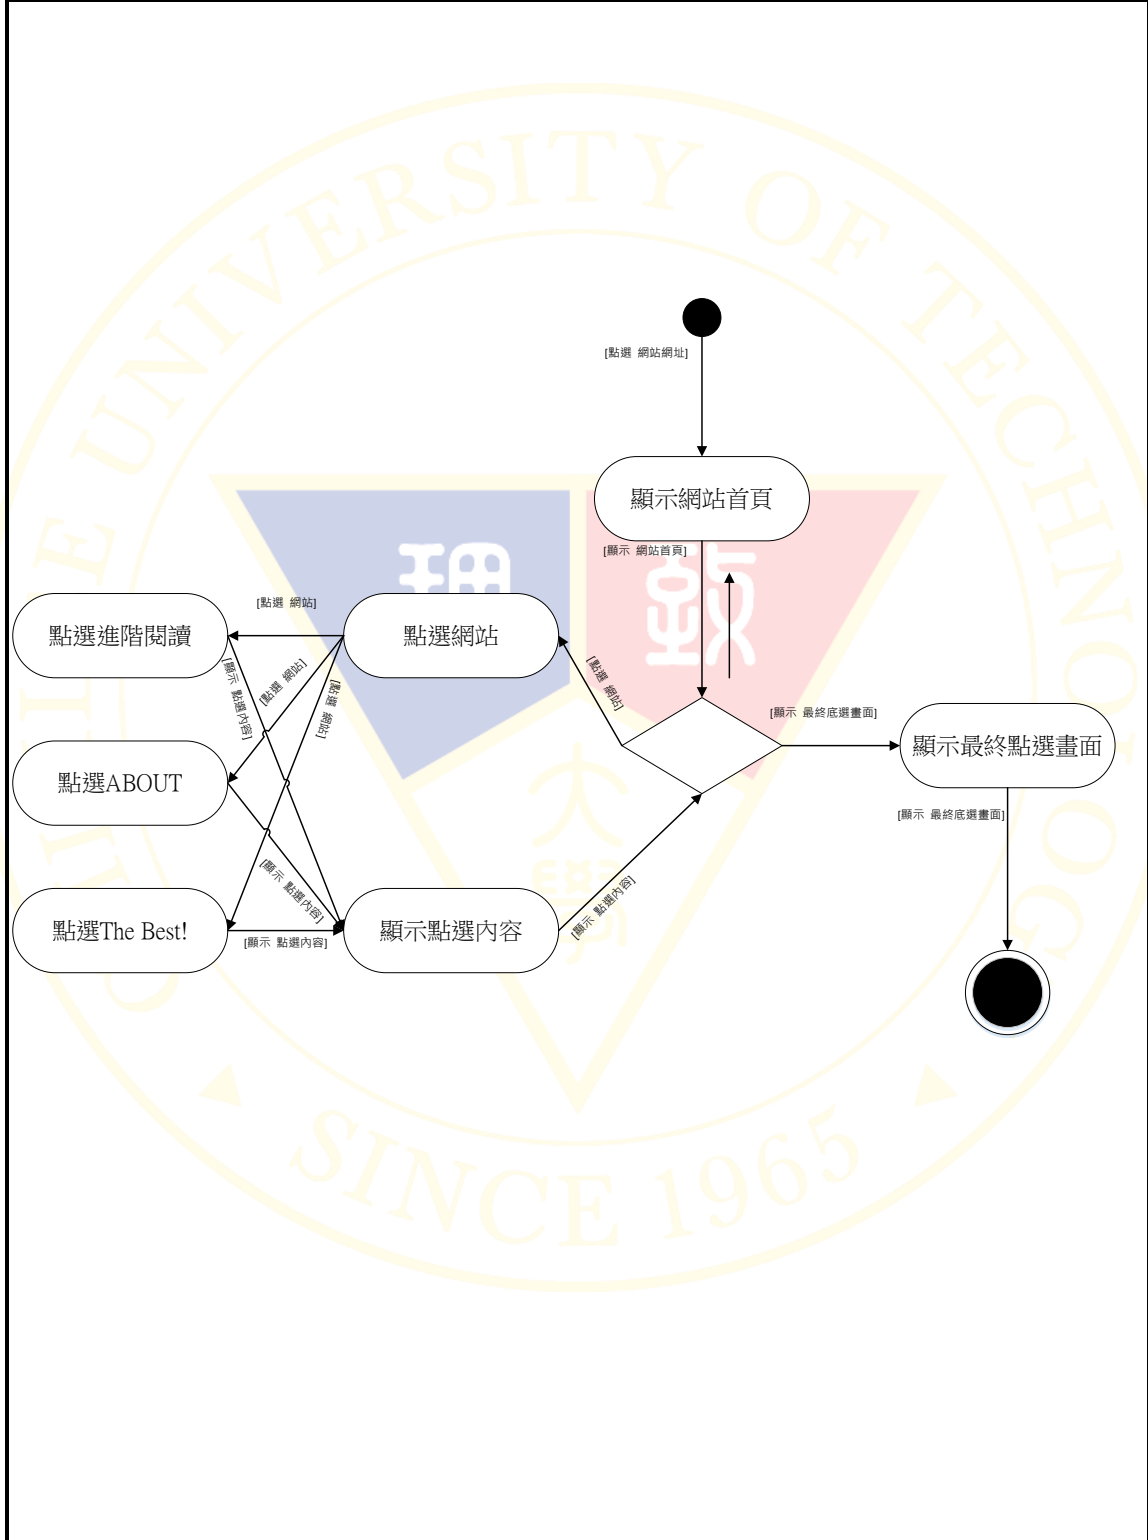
[點選 網站網址]

顯示網站首頁

[顯示 網站首頁]

[點選 網站]

點選進階閱讀

點選網站

[顯示 點選內容]

[點選 網站]

[點選 網站]

[點選 網站]

[顯示 最終底選畫面]

顯示最終點選畫面

點選ABOUT

[顯示 最終底選畫面]

[顯示 點選內容]

[顯示 點選內容]

點選The Best!

[顯示 點選內容]

顯示點選內容

UNIVERSITY OF TECHNOLOGY

SINCE 1965

理

致

大

學